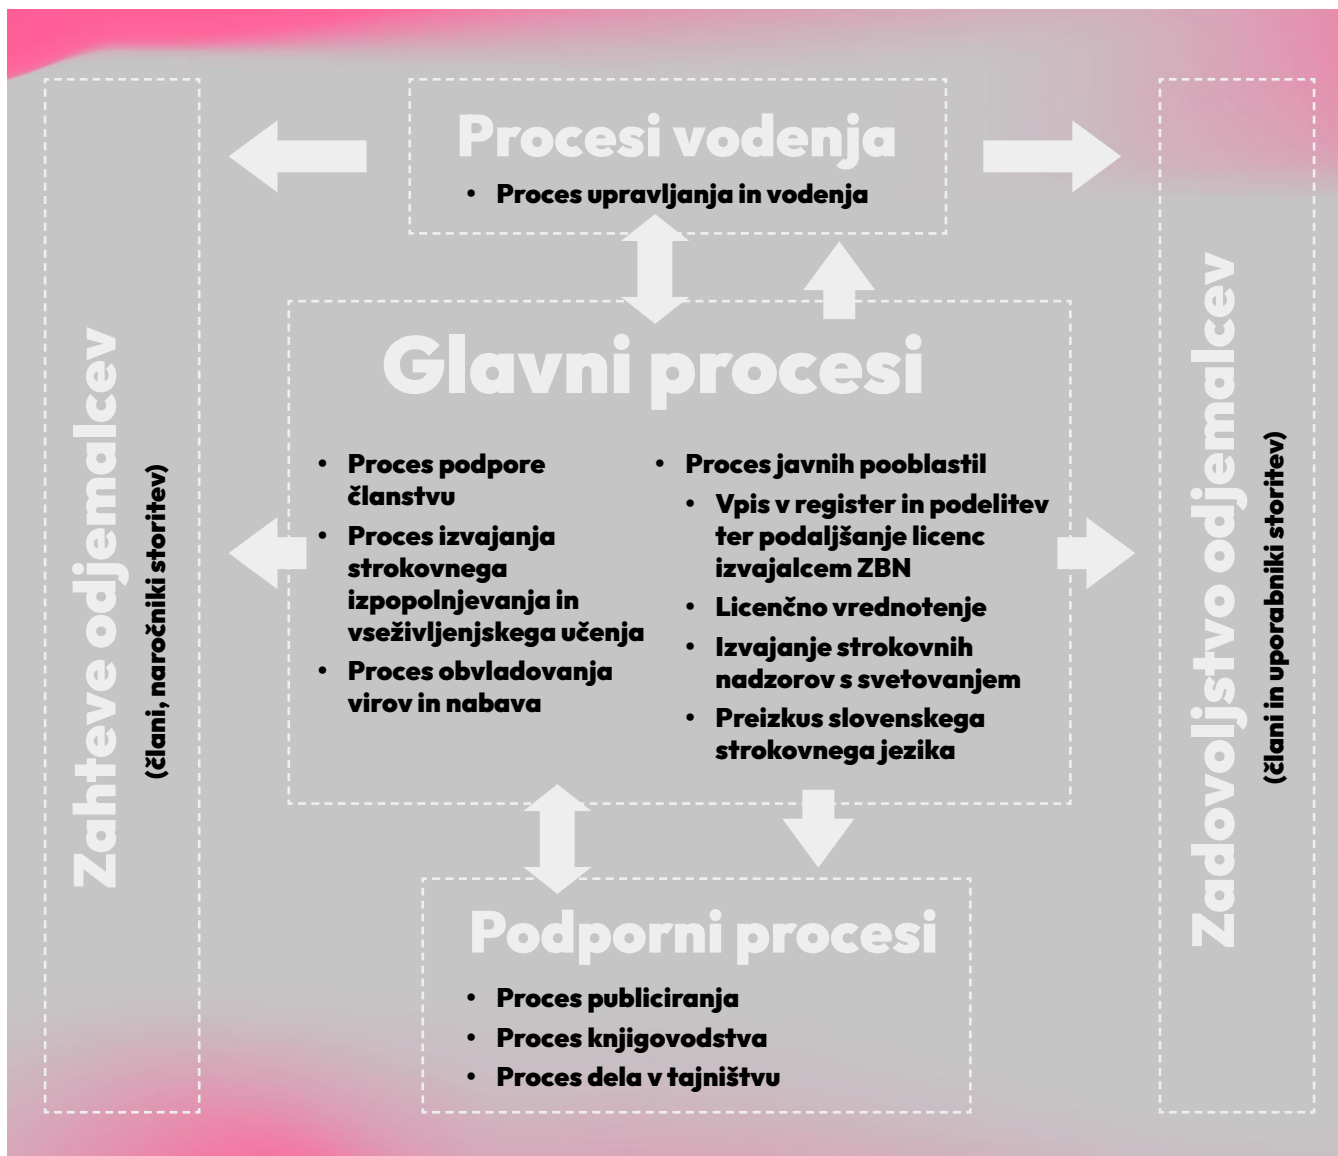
Zahteve odjemalcev
(člani, naročniki storitev)

Procesi vodenja
• Proces upravljanja in vodenja

Glavni procesi
• Proces podpore članstvu
• Proces izvajanja strokovnega izpopolnjevanja in vseživljenjskega učenja
• Proces obvladovanja virov in nabava

• Proces javnih pooblastil
• Vpis v register in podelitev ter podaljšanje licenc izvajalcem ZBN
• Licenčno vrednotenje
• Izvajanje strokovnih nadzorov s svetovanjem
• Preizkus slovenskega strokovnega jezika

Podporni procesi
• Proces publiciranja
• Proces knjigovodstva
• Proces dela v tajništvu

Zadovoljstvo odjemalcev
(člani in uporabniki storitev)